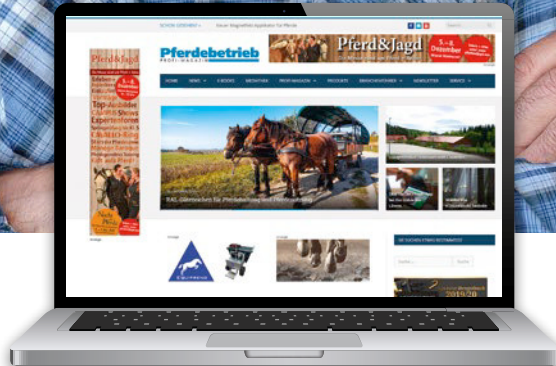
Neuer Magnetfeld-Applikator für Pferde

Pferdebetrieb
PROFI-MAGAZIN

Pferd&Jagd
5.-8. Dezember

HOME NEWS E-BOOKS MEDIATHEK PROFI-MAGAZIN PRODUKTE BRANCHENFÜHRER NEWSLETTER SERVICE

Pferd&Jagd
5.-8. Dezember
Top
Shows
Experten

KAL-Gütezeichen für Pferdehaltung und Pferdezucht

Suche
Suche
2019/20